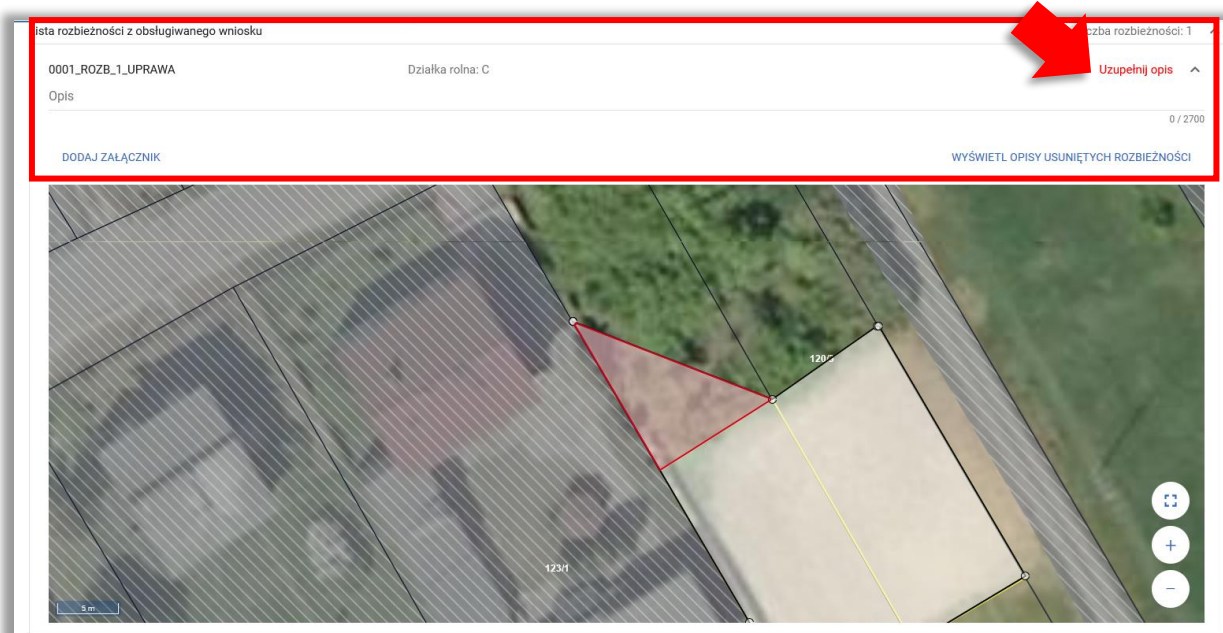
ista rozbieżności z obsługiwanego wniosku

czba rozbieżności: 1

0001_ROZB_1_UPRAWA

Działka rolna: C

Uzupełnij opis

Opis

0 / 2700

DODAJ ZAŁĄCZNIK

WYŚWIETL OPISY USUNIĘTYCH ROZBIEŻNOŚCI

120/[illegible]

123/1

5 m

+

−